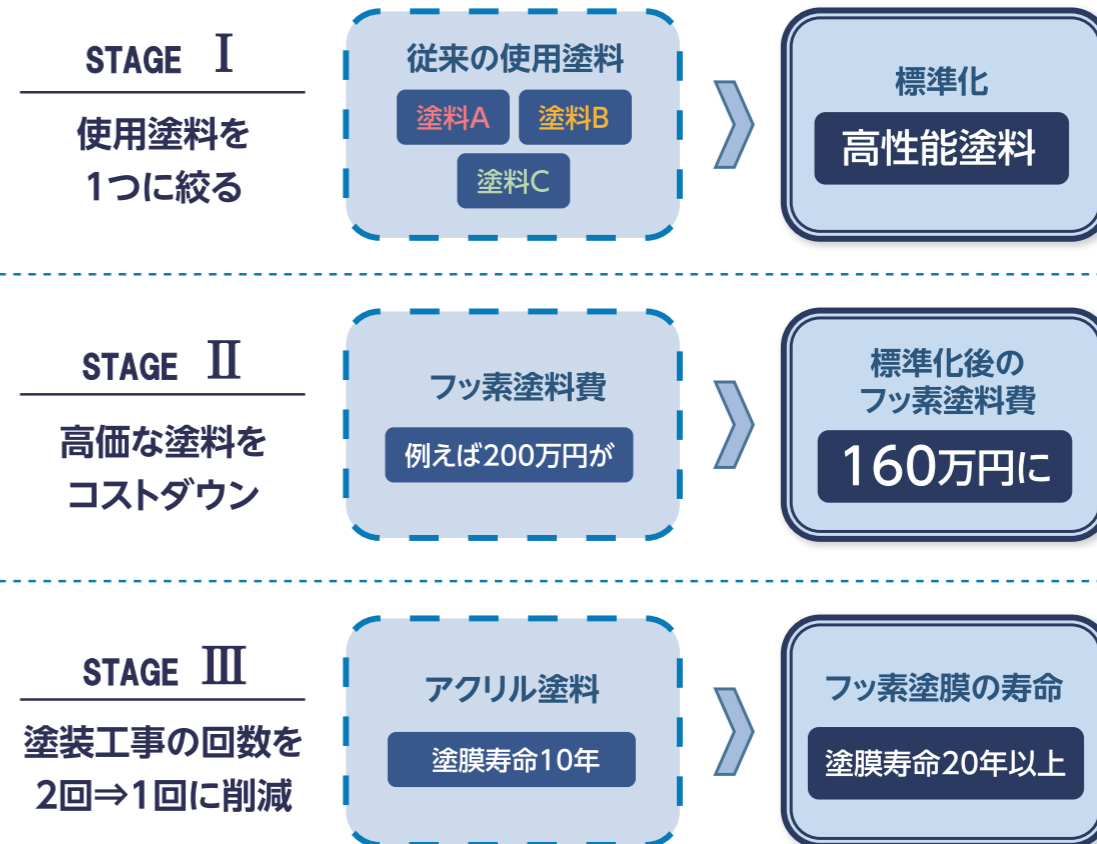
STAGE Ⅰ

使用塗料を1つに絞る

従来の使用塗料

塗料A 塗料B 塗料C

標準化

高性能塗料

STAGE Ⅱ

高価な塗料をコストダウン

フッ素塗料費

例えば200万円が

標準化後のフッ素塗料費

160万円に

STAGE Ⅲ

塗装工事の回数を2回⇒1回に削減

アクリル塗料

塗膜寿命10年

フッ素塗膜の寿命

塗膜寿命20年以上